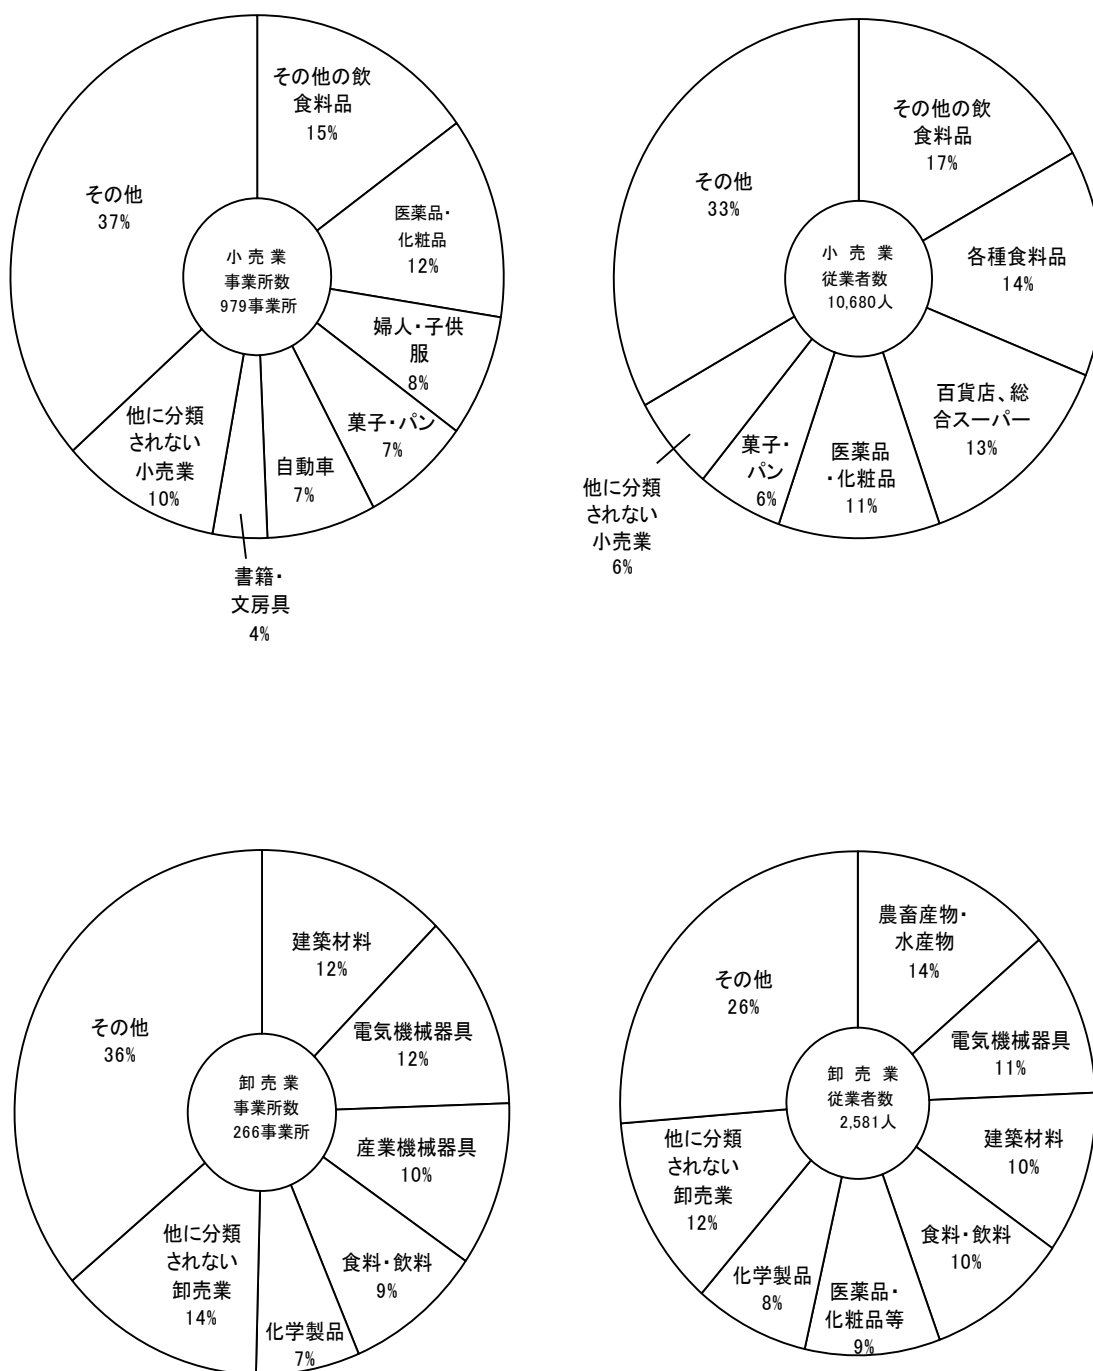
その他の飲食料品
15%

医薬品・化粧品
12%

婦人・子供服
8%

菓子・パン
7%

自動車
7%

書籍・文房具
4%

他に分類されない小売業
10%

その他
37%

小 売 業
事業所数
979事業所

その他の飲食料品
17%

各種食料品
14%

百貨店、総合スーパー
13%

医薬品・化粧品
11%

菓子・パン
6%

他に分類されない小売業
6%

その他
33%

小 売 業
従業者数
10,680人

建築材料
12%

電気機械器具
12%

産業機械器具
10%

食料・飲料
9%

化学製品
7%

他に分類されない卸売業
14%

その他
36%

卸 売 業
事業所数
266事業所

農畜産物・水産物
14%

電気機械器具
11%

建築材料
10%

食料・飲料
10%

医薬品・化粧品等
9%

化学製品
8%

他に分類されない卸売業
12%

その他
26%

卸 売 業
従業者数
2,581人